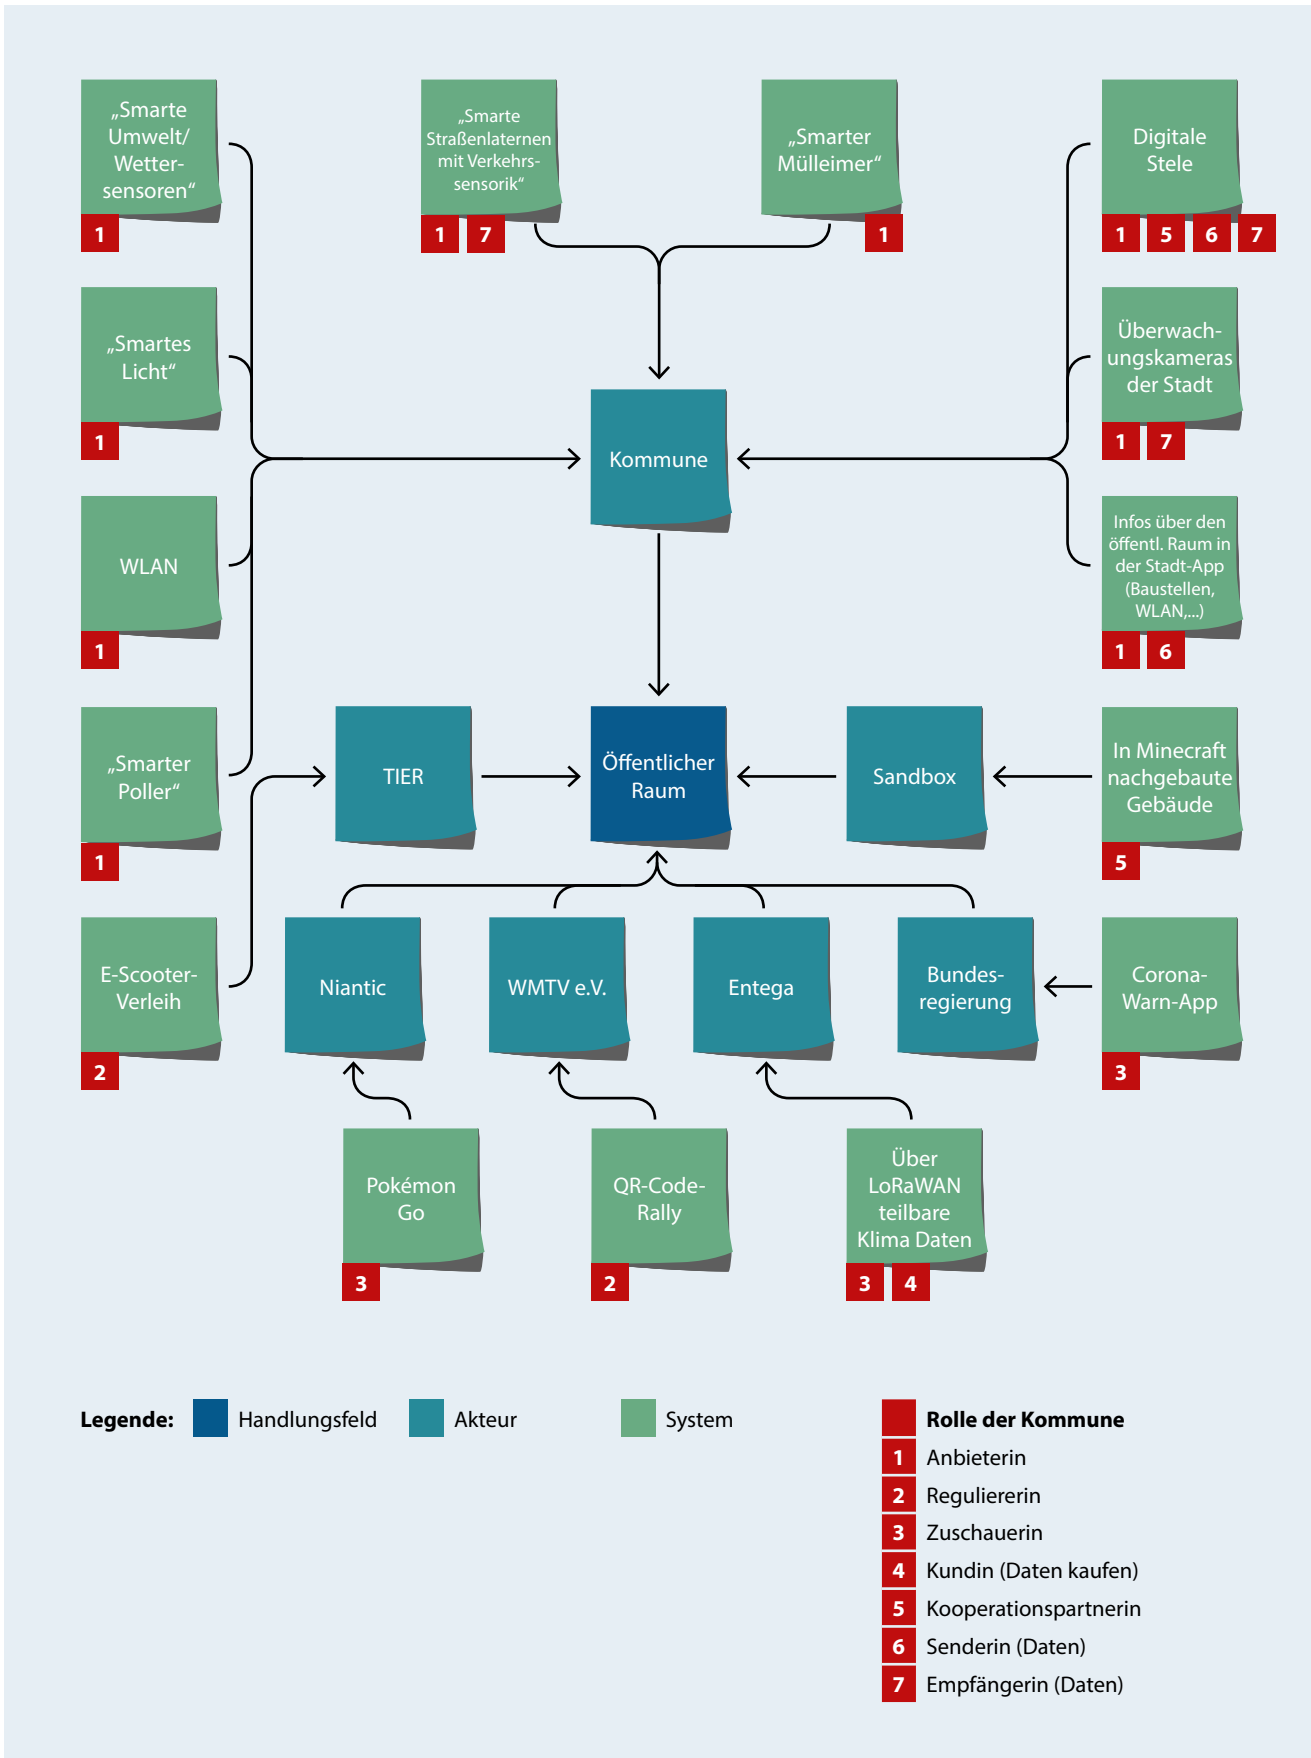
„Smarte Umwelt/ Wettersensoren“
1

„Smarte Straßenlaternen mit Verkehrssensorik“
1 7

„Smarter Mülleimer“
1

Digitale Stele
1 5 6 7

„Smartes Licht“
1

Überwachungskameras der Stadt
1 7

Kommune

WLAN
1

Infos über den öffentl. Raum in der Stadt-App (Baustellen, WLAN,...)
1 6

„Smarter Poller“
1

TIER

Öffentlicher Raum

Sandbox

In Minecraft nachgebaute Gebäude
5

E-Scooter-Verleih
2

Niantic

WMTV e.V.

Entega

Bundesregierung

Corona-Warn-App
3

Pokémon Go
3

QR-Code-Rally
2

Über LoRaWAN teilbare Klima Daten
3 4

Legende: Handlungsfeld Akteur System

Rolle der Kommune
1 Anbieterin
2 Regulierer in
3 Zuschauerin
4 Kundin (Daten kaufen)
5 Kooperationspartnerin
6 Senderin (Daten)
7 Empfängerin (Daten)